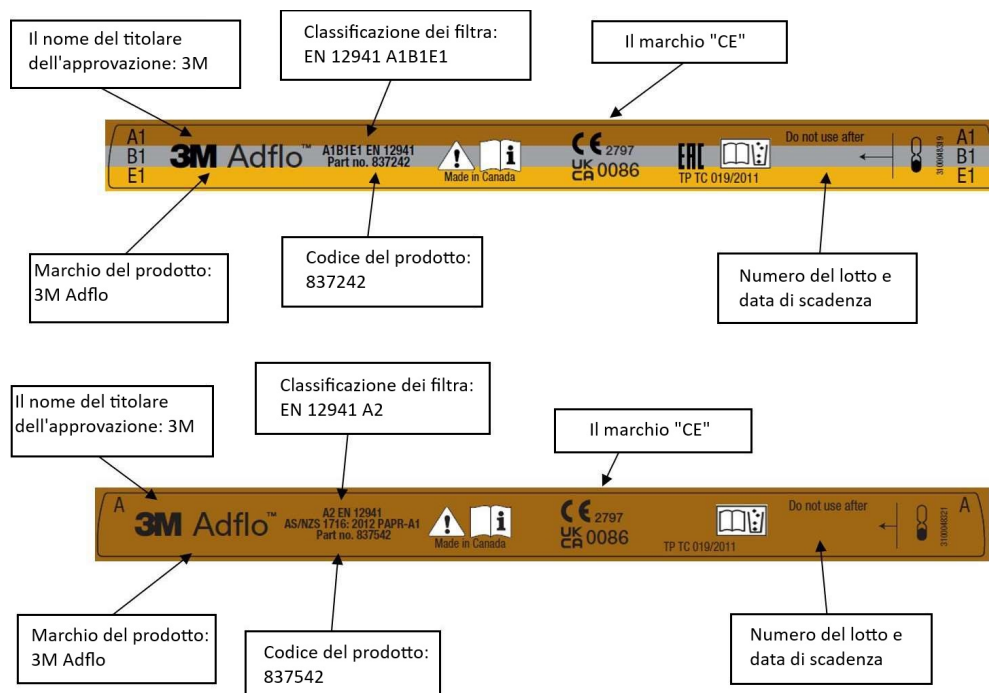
Il nome del titolare dell'approvazione: 3M

Classificazione dei filtra: EN 12941 A1B1E1

Il marchio "CE"

A1
B1
E1

3M Adflo™

A1B1E1 EN 12941
Part no. 837242

Made in Canada

CE 2797
UK CA 0086

EAC

TP TC 019/2011

Do not use after

3100068319

A1
B1
E1

Marchio del prodotto: 3M Adflo

Codice del prodotto: 837242

Numero del lotto e data di scadenza

Il nome del titolare dell'approvazione: 3M

Classificazione dei filtra: EN 12941 A2

Il marchio "CE"

A

3M Adflo™

A2 EN 12941
AS/NZS 1716: 2012 PAPR-A1
Part no. 837542

Made in Canada

CE 2797
UK CA 0086

TP TC 019/2011

Do not use after

3100048021

A

Marchio del prodotto: 3M Adflo

Codice del prodotto: 837542

Numero del lotto e data di scadenza